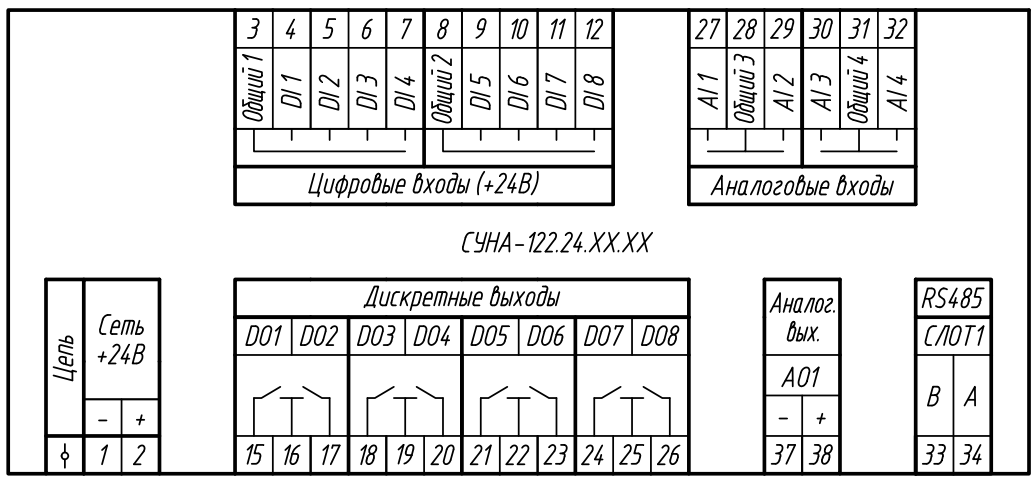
3 4 5 6 7 8 9 10 11 12

Общий 1 DI 1 DI 2 DI 3 DI 4 Общий 2 DI 5 DI 6 DI 7 DI 8

Цифровые входы (+24В)

27 28 29 30 31 32

AI 1 Общий 3 AI 2 AI 3 Общий 4 AI 4

Аналоговые входы

СУНА-122.24.XX.XX

Цепь

Сеть +24В

– +

⏚ 1 2

Дискретные выходы

DO1 DO2 DO3 DO4 DO5 DO6 DO7 DO8

15 16 17 18 19 20 21 22 23 24 25 26

Аналог. вых.

AO1

– +

37 38

RS485

СЛОТ1

B A

33 34